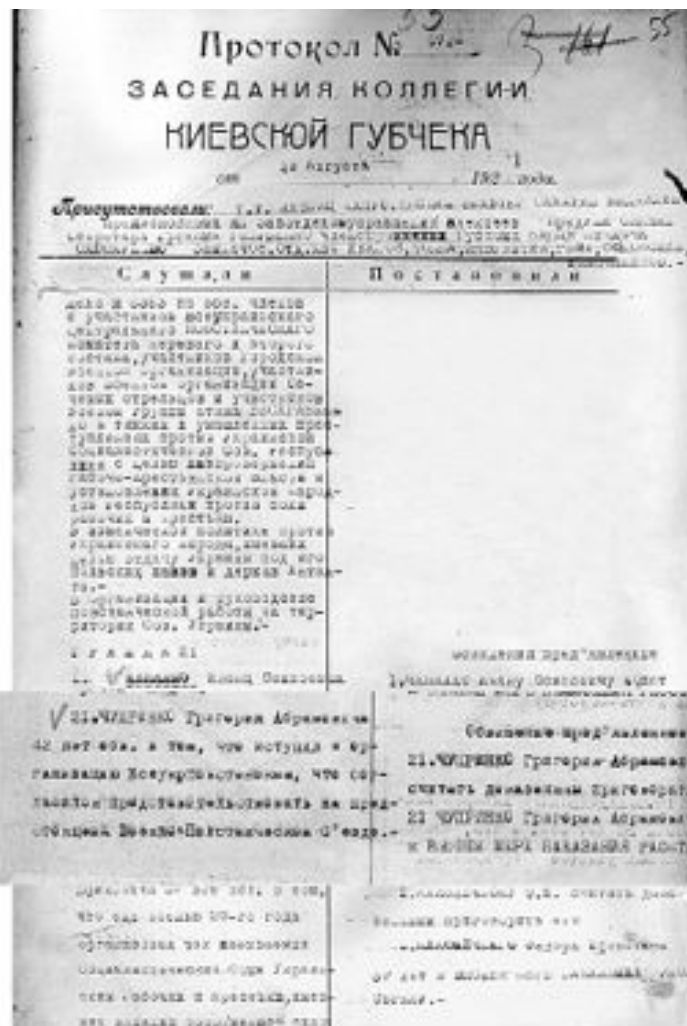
Протокол № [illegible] 55

ЗАСЕДАНИЯ КОЛЛЕГИИ

КИЕВСКОЙ ГУБЧЕКА

от 24 августа 192 1 года.

Присутствовали: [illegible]

| Слушали | Постановили |
|---|---|
| дело № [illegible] по обв. членов и участников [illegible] центрального повстанческого комитета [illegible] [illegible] участников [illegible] организаций, участников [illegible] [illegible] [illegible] против Украинской Социалистической Сов. Республики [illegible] рабоче-крестьянской власти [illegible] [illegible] Украины.- | |
| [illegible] | Обвиняемых предъявлены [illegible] |
| 1. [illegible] | 1. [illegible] |
| 21. ЧУПРИНКО Григорий Абрамович 42 лет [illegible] в том, что вступил в организацию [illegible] что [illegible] на предстоящий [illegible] С'езд.- | Обвиняемых пред'явлены 21. ЧУПРИНКО Григорий Абрамович считать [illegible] 21 ЧУПРИНКО Григорий Абрамович к высшей мере наказания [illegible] |
| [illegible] в том, что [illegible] 20-21 года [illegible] Социалистической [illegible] рабочих и крестьян, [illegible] | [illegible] |